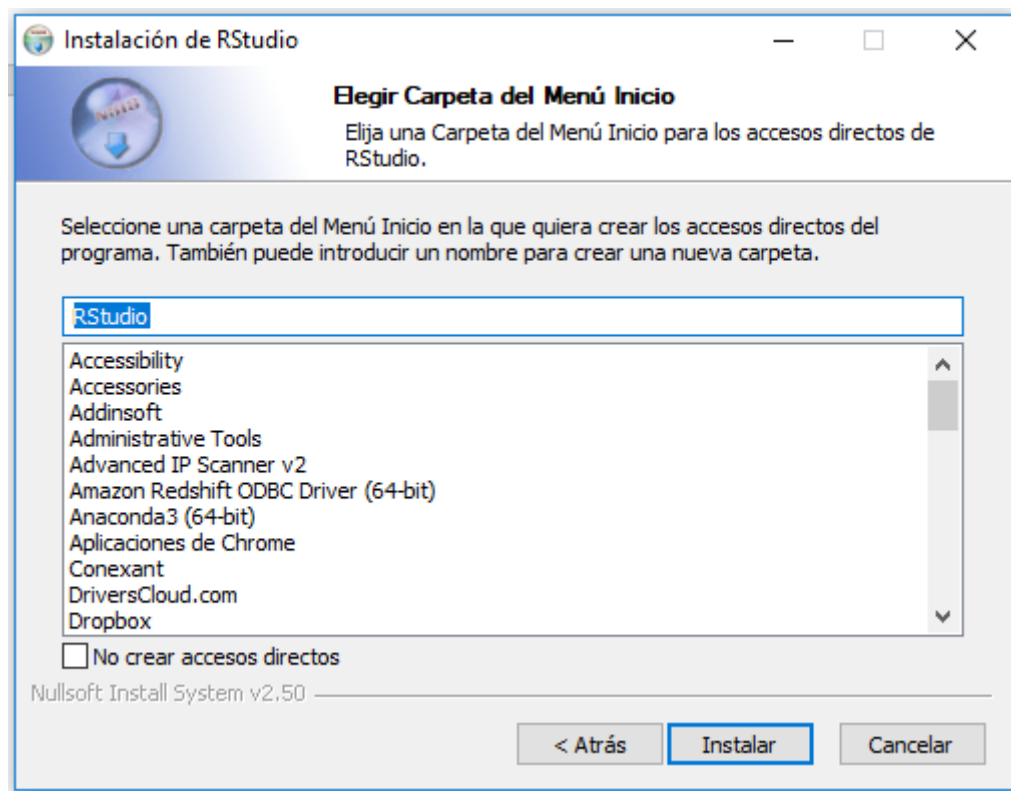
Instalación de RStudio

Elegir Carpeta del Menú Inicio

Elija una Carpeta del Menú Inicio para los accesos directos de RStudio.

Seleccione una carpeta del Menú Inicio en la que quiera crear los accesos directos del programa. También puede introducir un nombre para crear una nueva carpeta.

RStudio

Accessibility
Accessories
Addinsoft
Administrative Tools
Advanced IP Scanner v2
Amazon Redshift ODBC Driver (64-bit)
Anaconda3 (64-bit)
Aplicaciones de Chrome
Conexant
DriversCloud.com
Dropbox

No crear accesos directos

Nullsoft Install System v2.50

< Atrás | Instalar | Cancelar